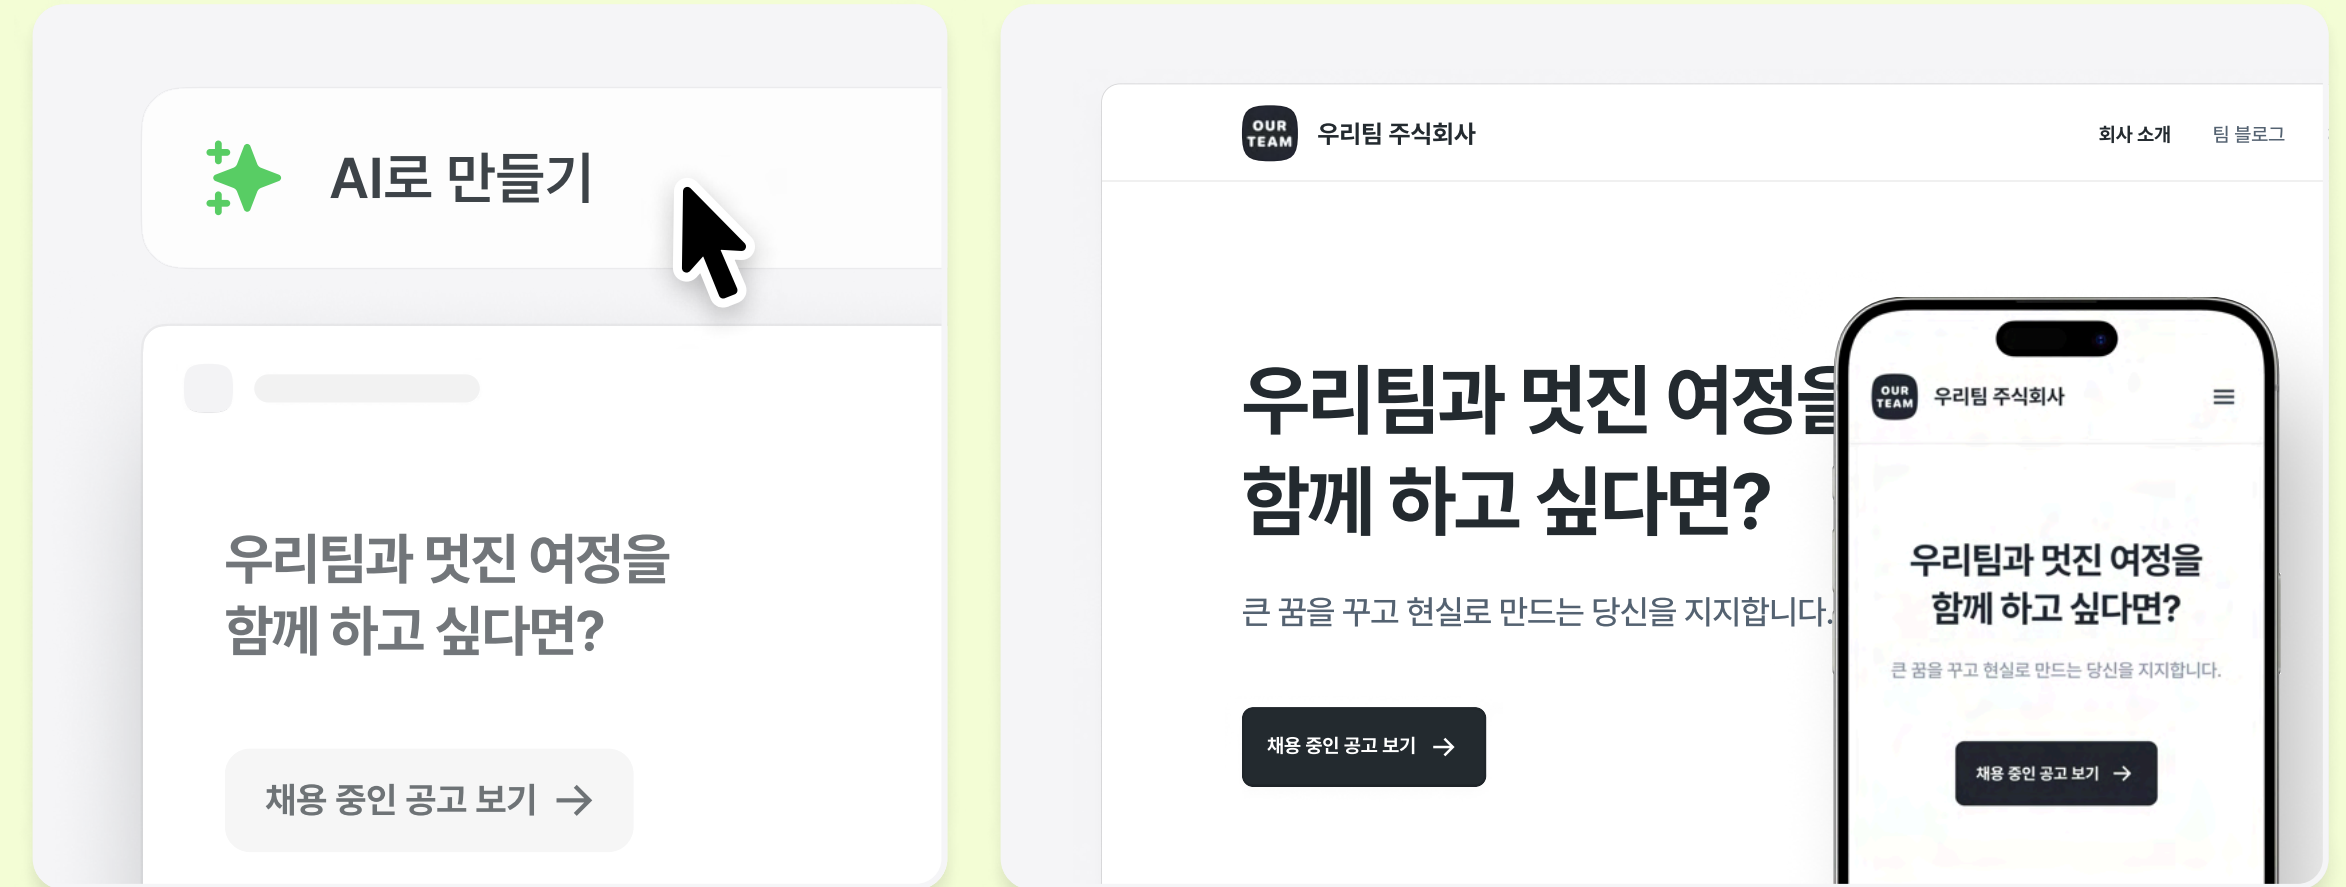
AI로 만들기

우리팀과 멋진 여정을 함께 하고 싶다면?

채용 중인 공고 보기 →

OUR TEAM 우리팀 주식회사

회사 소개 팀 블로그

우리팀과 멋진 여정을 함께 하고 싶다면?

큰 꿈을 꾸고 현실로 만드는 당신을 지지합니다.

채용 중인 공고 보기 →

OUR TEAM 우리팀 주식회사

우리팀과 멋진 여정을 함께 하고 싶다면?

큰 꿈을 꾸고 현실로 만드는 당신을 지지합니다.

채용 중인 공고 보기 →